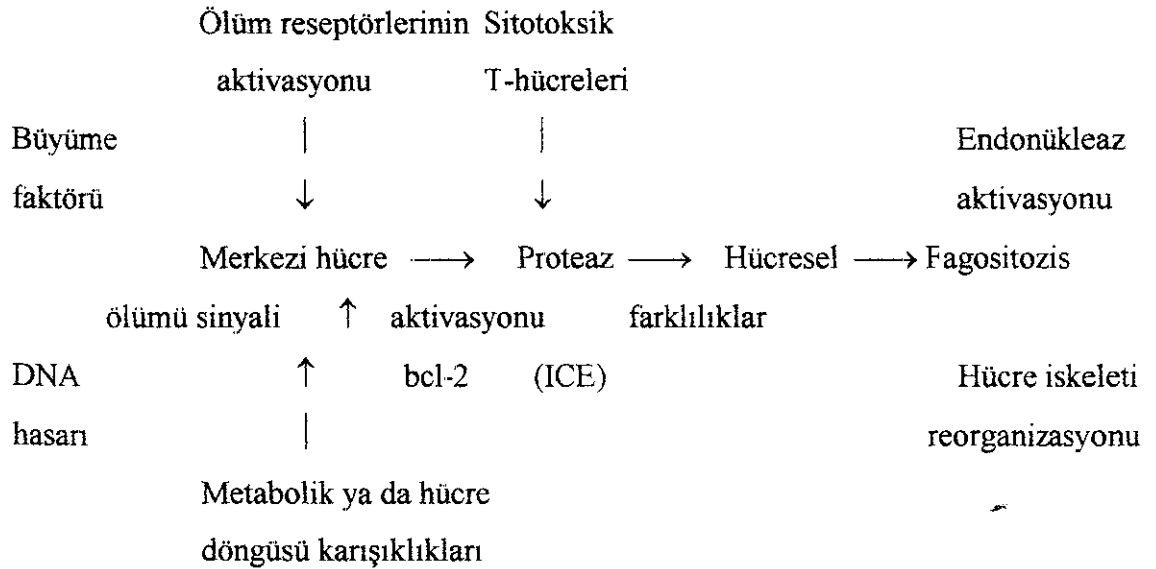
Ölüm reseptörlerinin Sitotoksik
aktivasyonu T-hücreleri

Büyüme faktörü

Endonükleaz aktivasyonu

Merkezi hücre ölümü sinyali $\longrightarrow$ Proteaz aktivasyonu $\longrightarrow$ Hücresel farklılıklar $\longrightarrow$ Fagositozis

bcl-2 (ICE)

DNA hasarı

Hücre iskeleti reorganizasyonu

Metabolik ya da hücre döngüsü karışıklıkları